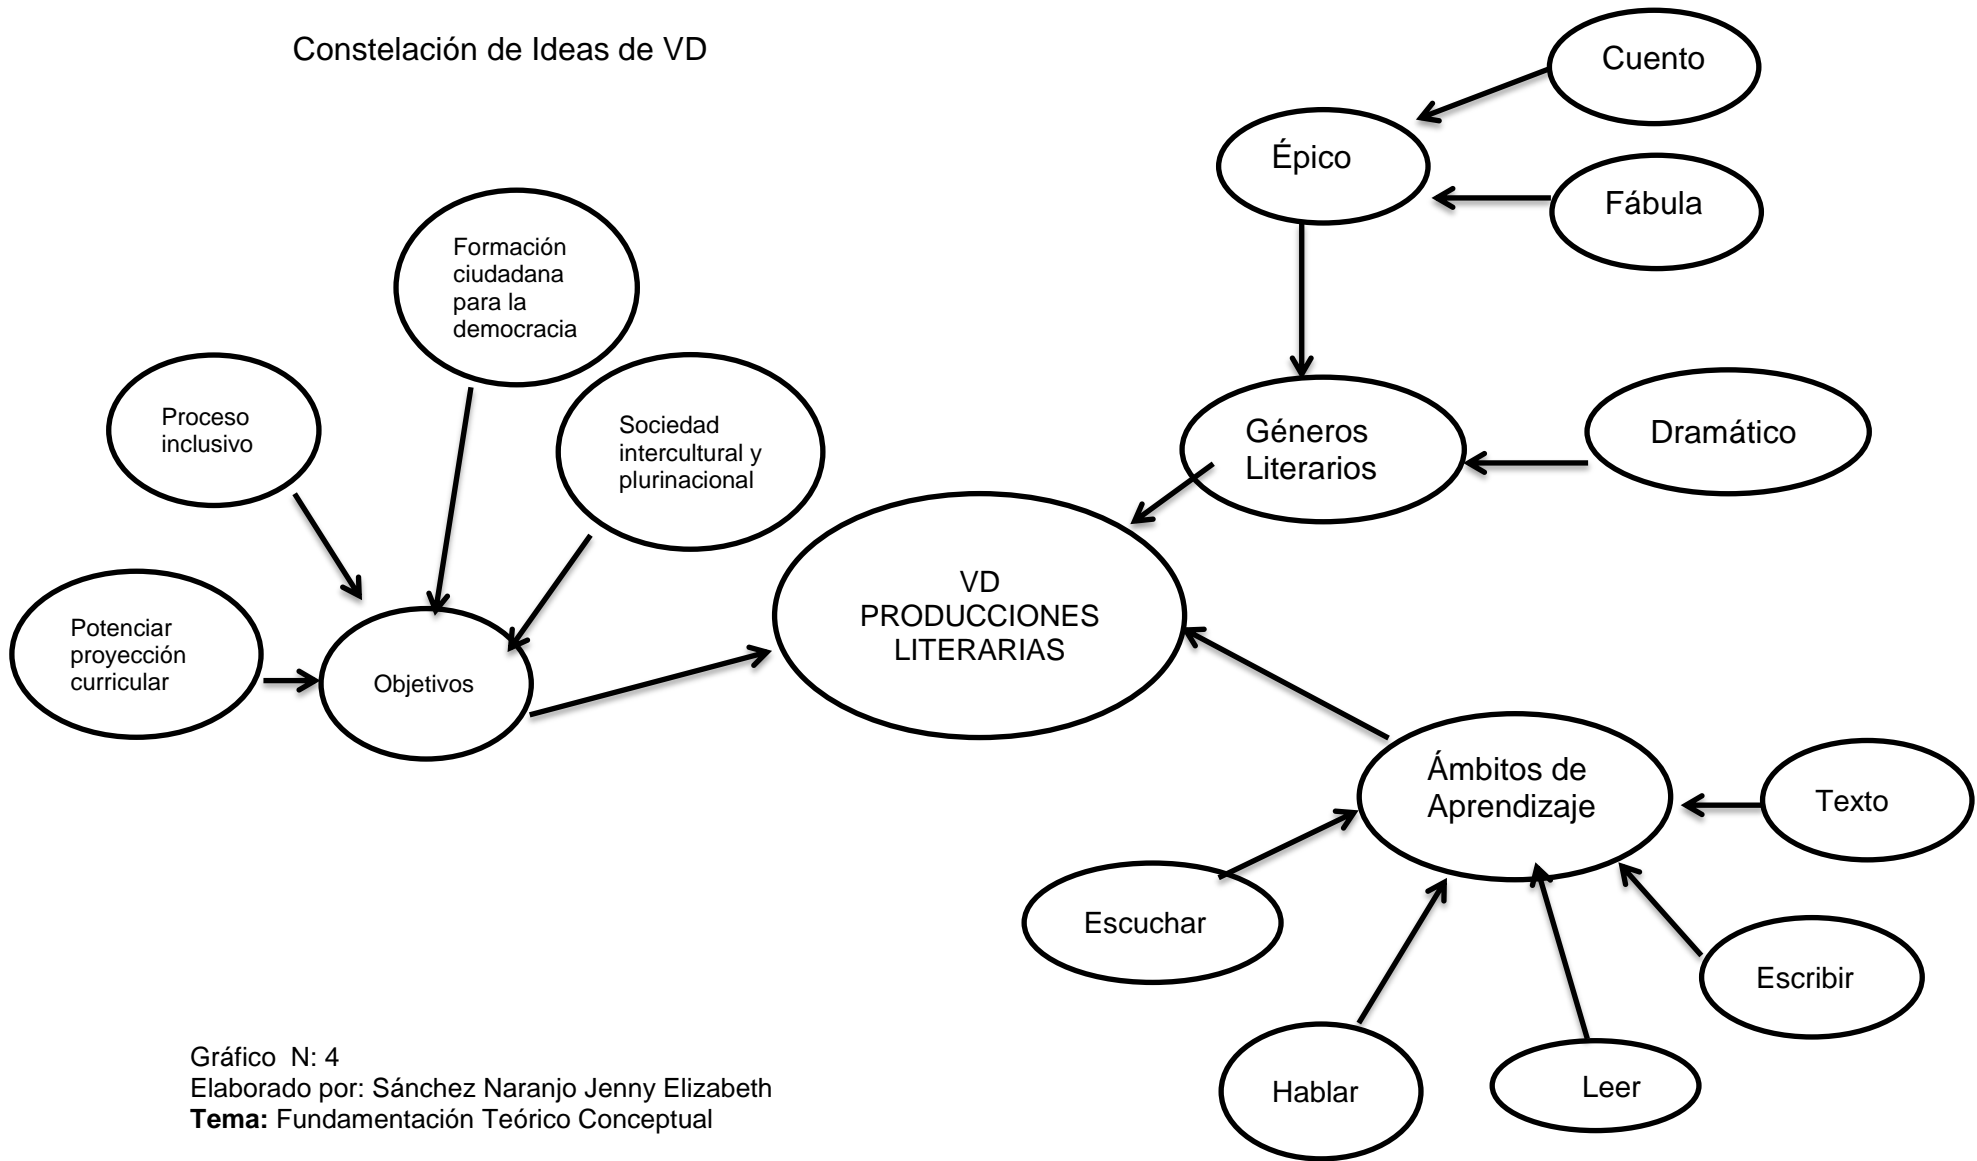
Constelación de Ideas de VD

Cuento

Épico

Fábula

Formación ciudadana para la democracia

Proceso inclusivo

Sociedad intercultural y plurinacional

Géneros Literarios

Dramático

Potenciar proyección curricular

Objetivos

VD PRODUCCIONES LITERARIAS

Ámbitos de Aprendizaje

Texto

Escuchar

Escribir

Hablar

Leer

Gráfico N: 4
Elaborado por: Sánchez Naranjo Jenny Elizabeth
**Tema:** Fundamentación Teórico Conceptual